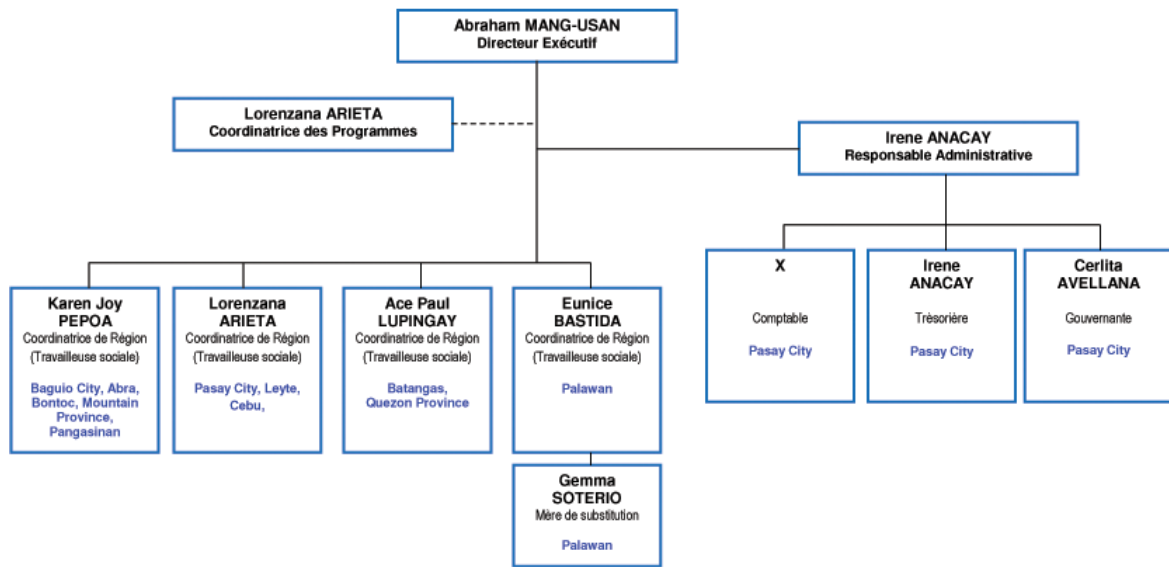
Abraham MANG-USAN
Directeur Exécutif

Lorenzana ARIETA
Coordinatrice des Programmes

Irene ANACAY
Responsable Administrative

Karen Joy PEPOA
Coordinatrice de Région
(Travailleuse sociale)

Baguio City, Abra, Bontoc, Mountain Province, Pangasinan

Lorenzana ARIETA
Coordinatrice de Région
(Travailleuse sociale)

Pasay City, Leyte, Cebu,

Ace Paul LUPINGAY
Coordinatrice de Région
(Travailleuse sociale)

Batangas, Quezon Province

Eunice BASTIDA
Coordinatrice de Région
(Travailleuse sociale)

Palawan

Gemma SOTERIO
Mère de substitution

Palawan

X

Comptable

Pasay City

Irene ANACAY

Trésorière

Pasay City

Cerlita AVELLANA

Gouvernante

Pasay City